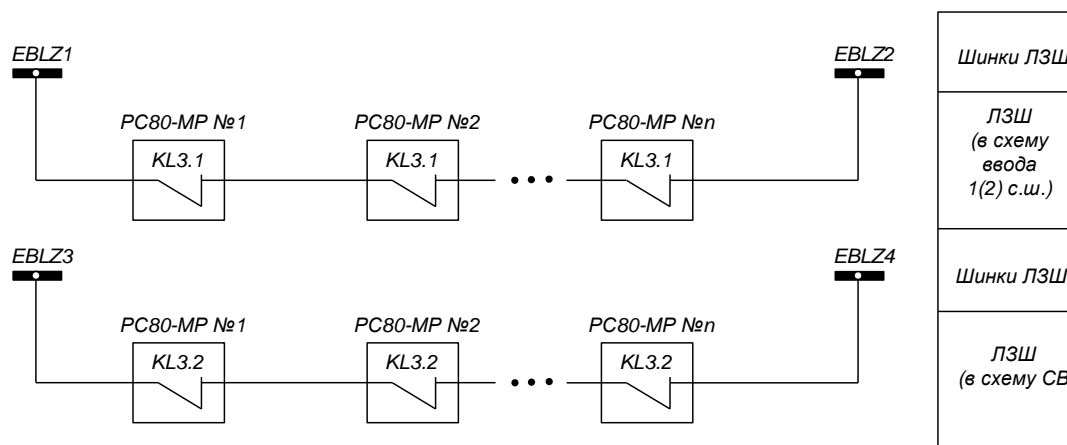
EBLZ1

EBLZ2

PC80-MP №1

PC80-MP №2

PC80-MP №n

KL3.1

KL3.1

KL3.1

EBLZ3

EBLZ4

PC80-MP №1

PC80-MP №2

PC80-MP №n

KL3.2

KL3.2

KL3.2

| Шинки ЛЗШ |
|---|
| ЛЗШ (в схему ввода 1(2) с.ш.) |
| Шинки ЛЗШ |
| ЛЗШ (в схему СВ |